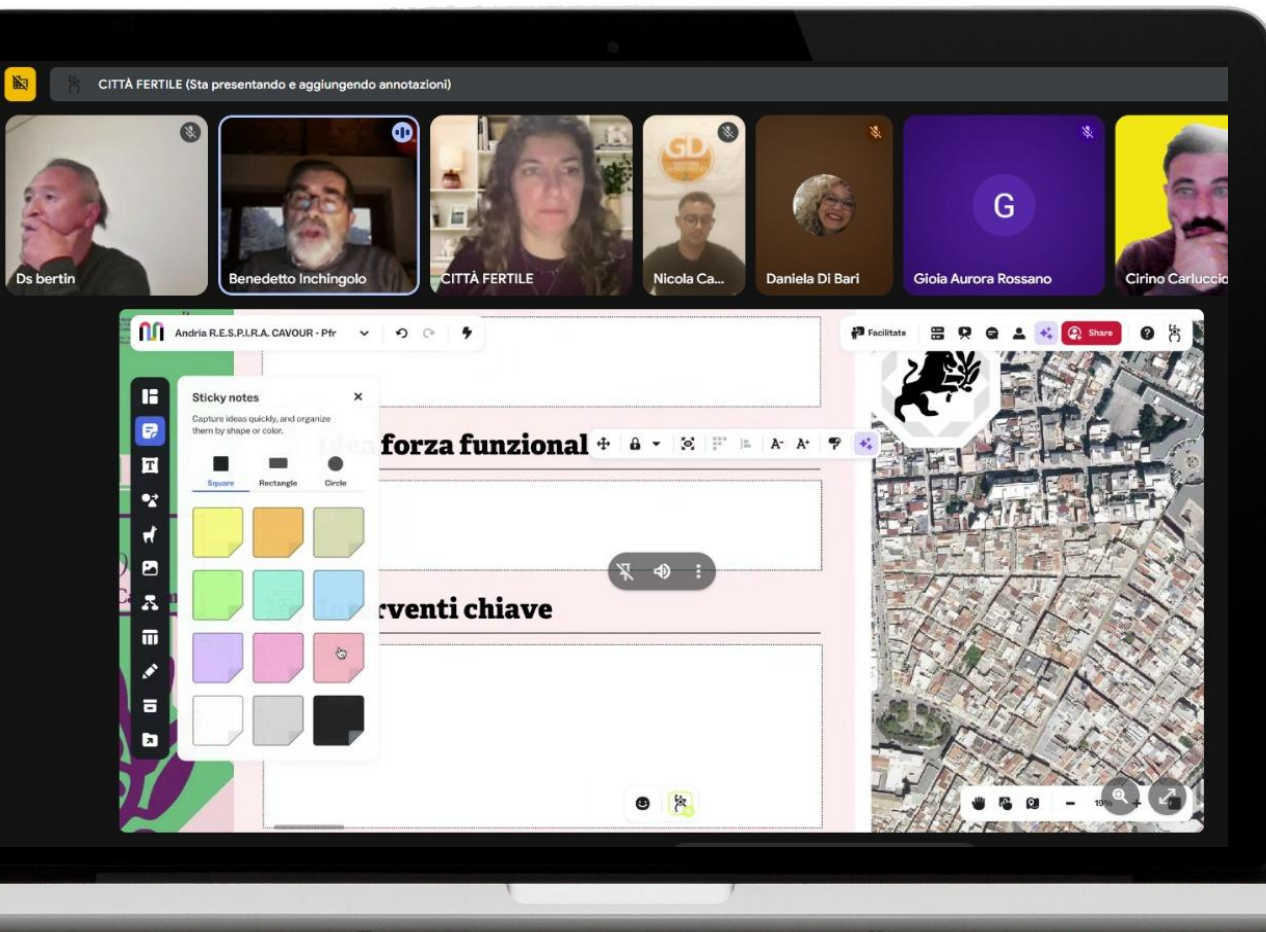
CITTÀ FERTILE (Sta presentando e aggiungendo annotazioni)

Ds bertin

Benedetto Inchingolo

CITTÀ FERTILE

GD

Nicola Ca...

Daniela Di Bari

G

Gioia Aurora Rossano

Cirino Carluccio

Andria R.E.S.P.I.R.A. CAVOUR - Pfr

Facilitate

Share

Sticky notes

Capture ideas quickly, and organize them by shape or color.

Square

Rectangle

Circle

Idea forza funzional

A- A+

Interventi chiave

19%